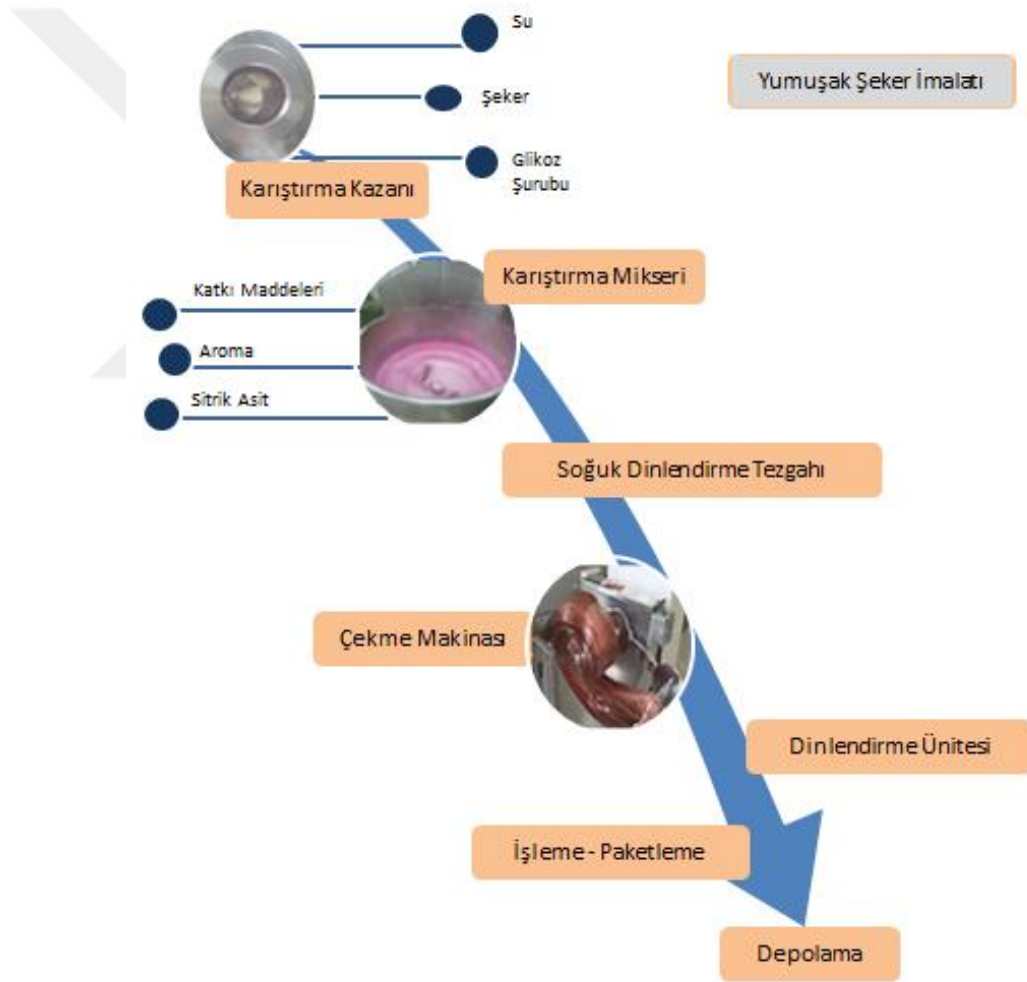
Yumuşak Şeker İmalatı

Su

Şeker

Glikoz Şurubu

Karıştırma Kazanı

Karıştırma Mikseri

Katkı Maddeleri

Aroma

Sitrik Asit

Soğuk Dinlendirme Tezgahı

Çekme Makinası

Dinlendirme Ünitesi

İşleme - Paketleme

Depolama